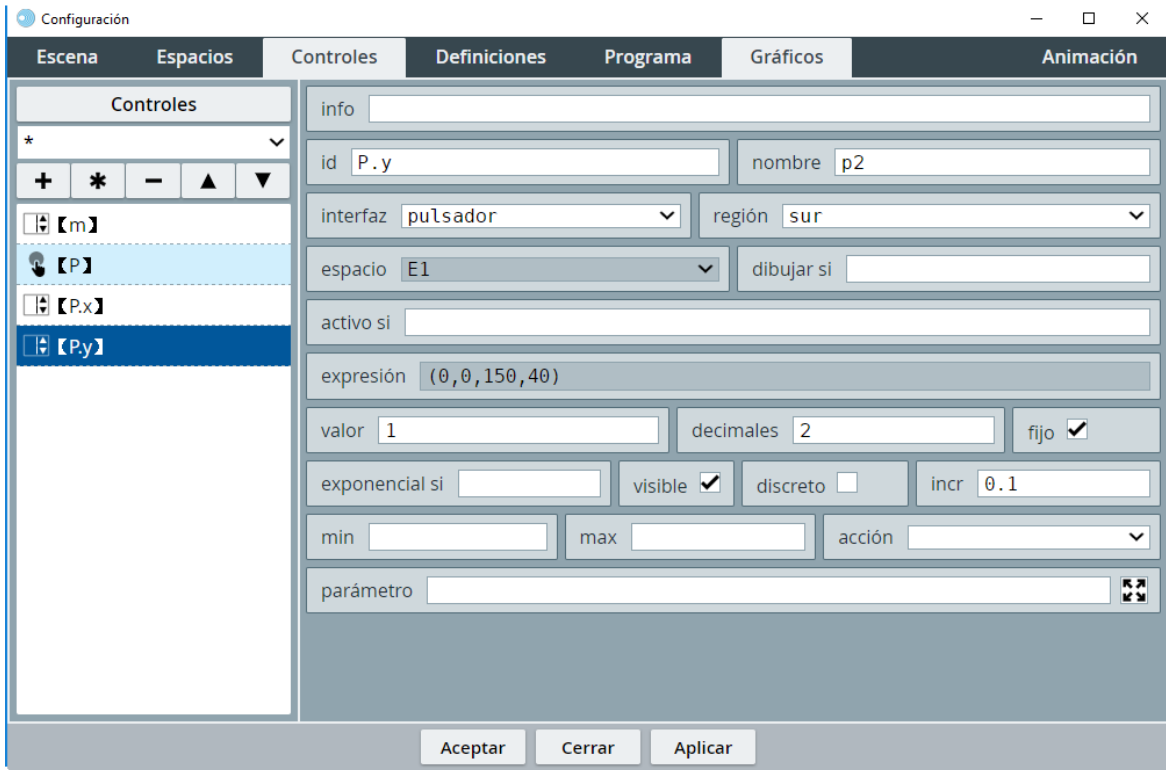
Configuración

Escena | Espacios | Controles | Definiciones | Programa | Gráficos | Animación

Controles

*

+ * − ▲ ▼

【m】
【P】
【P.x】
【P.y】

info

id P.y

nombre p2

interfaz pulsador

región sur

espacio E1

dibujar si

activo si

expresión (0,0,150,40)

valor 1

decimales 2

fijo ✓

exponencial si

visible ✓

discreto

incr 0.1

min

max

acción

parámetro

Aceptar | Cerrar | Aplicar